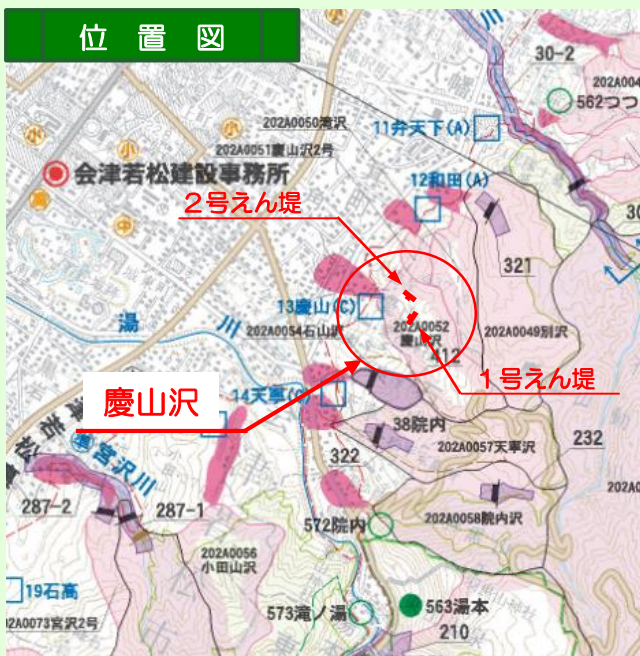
位置図

会津若松建設事務所

２号えん堤

慶山沢

１号えん堤

202A0050滝沢
202A0051慶山沢2号
11弁天下(A)
12和田(A)
321
13慶山(C)
202A0054石山沢
202A0052慶山沢
202A0049別沢
412
14天寧(C)
38院内
202A0057天寧沢
232
322
287-2
287-1
572院内
202A0058院内沢
202A0056小田山沢
19石高
202A0073宮沢2号
573滝ノ湯
563湯本
210
30-2
202A0
562つつ
30
宮沢川
湯
川
小
中
高